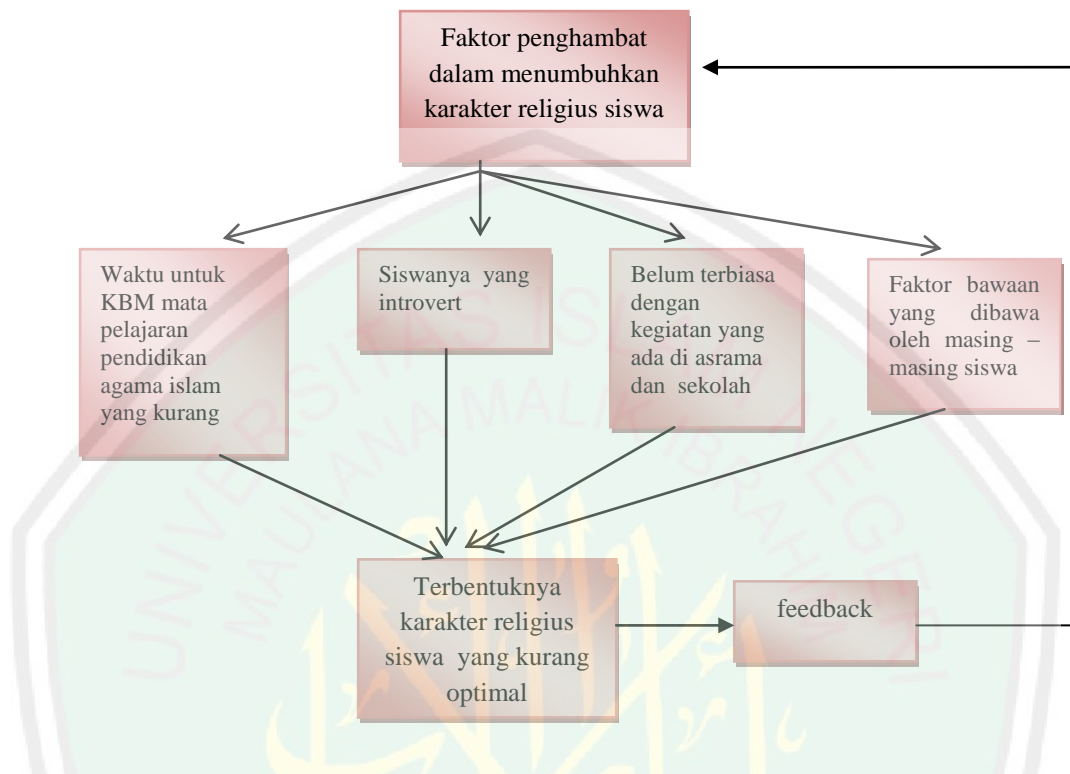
Faktor penghambat dalam menumbuhkan karakter religius siswa

Waktu untuk KBM mata pelajaran pendidikan agama islam yang kurang

Siswanya yang introvert

Belum terbiasa dengan kegiatan yang ada di asrama dan sekolah

Faktor bawaan yang dibawa oleh masing – masing siswa

Terbentuknya karakter religius siswa yang kurang optimal

feedback

UNIVERSITAS ISLAM NEGERI MAULANA MALIK IBRAHIM